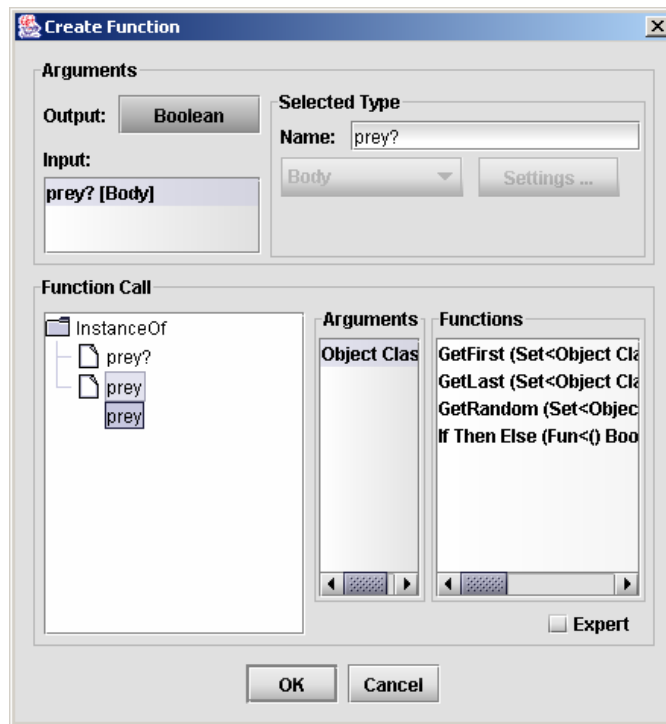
Create Function

Arguments

Output: Boolean

Input:

prey? [Body]

Selected Type

Name: prey?

Body

Settings ...

Function Call

InstanceOf

prey?

prey

prey

Arguments

Object Clas

Functions

GetFirst (Set<Object Cla

GetLast (Set<Object Cla

GetRandom (Set<Objec

If Then Else (Fun<() Boo

Expert

OK

Cancel